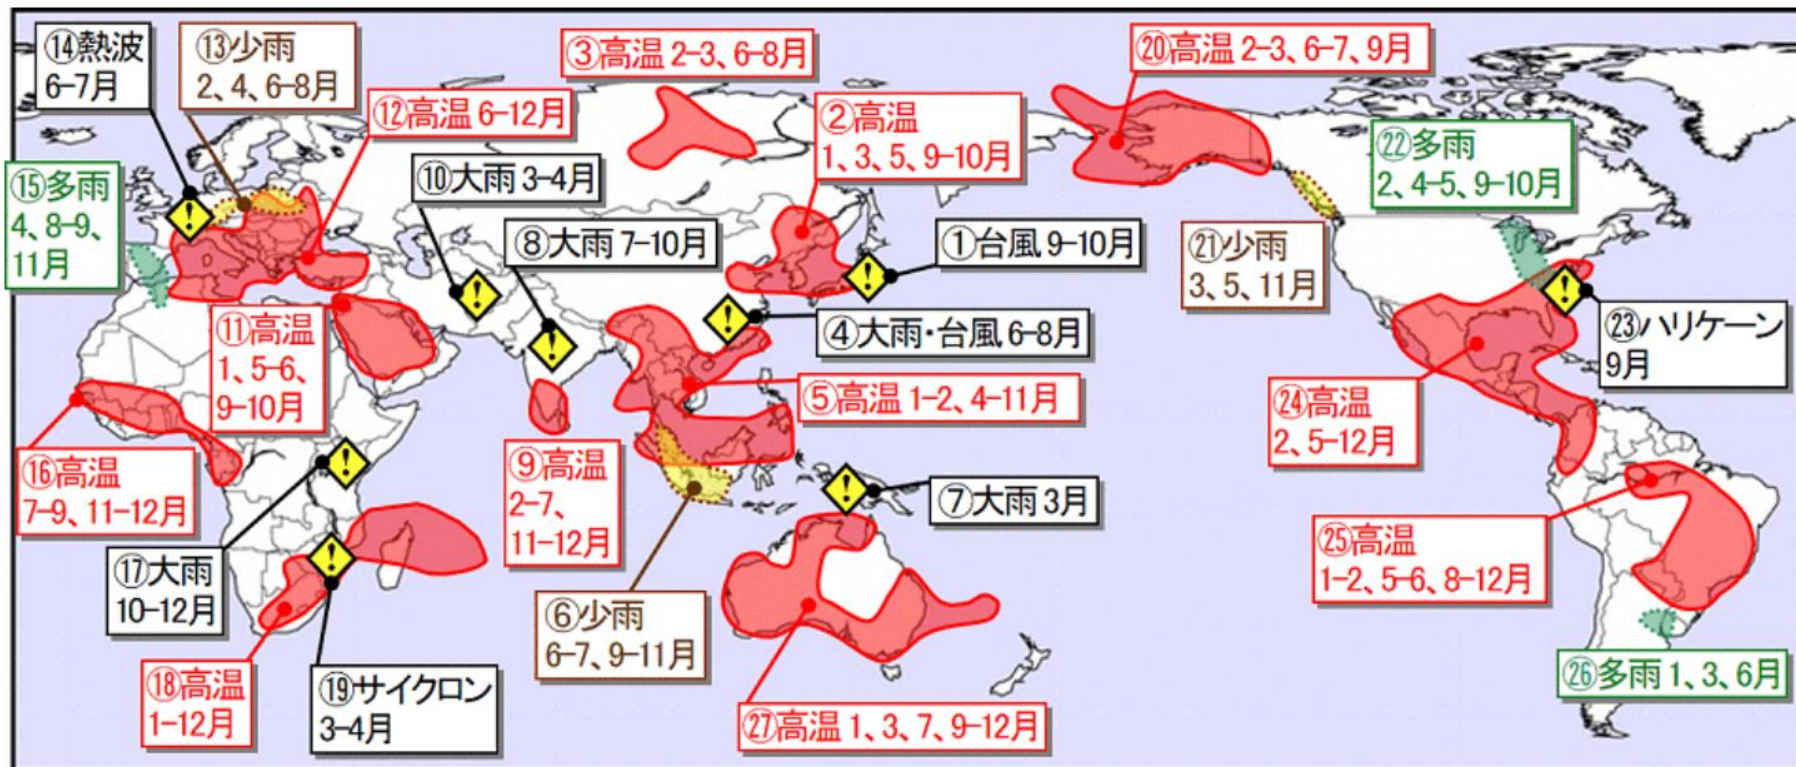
⑭熱波 6-7月

⑬少雨 2、4、6-8月

③高温 2-3、6-8月

⑳高温 2-3、6-7、9月

⑫高温 6-12月

②高温 1、3、5、9-10月

㉒多雨 2、4-5、9-10月

⑮多雨 4、8-9、11月

⑩大雨 3-4月

⑧大雨 7-10月

①台風 9-10月

㉑少雨 3、5、11月

⑪高温 1、5-6、9-10月

④大雨・台風 6-8月

㉓ハリケーン 9月

⑤高温 1-2、4-11月

㉔高温 2、5-12月

⑯高温 7-9、11-12月

⑨高温 2-7、11-12月

⑦大雨 3月

⑰大雨 10-12月

㉕高温 1-2、5-6、8-12月

⑥少雨 6-7、9-11月

⑱高温 1-12月

⑲サイクロン 3-4月

㉗高温 1、3、7、9-12月

㉖多雨 1、3、6月